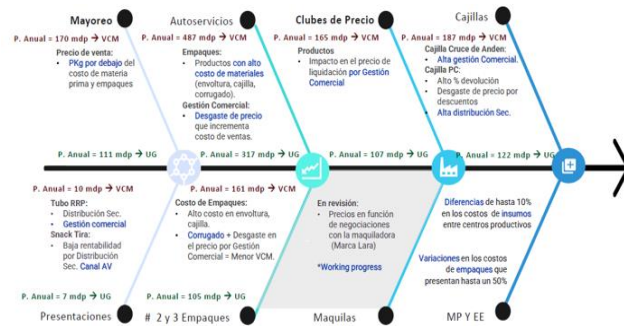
Mayoreo

P. Anual = 170 mdp → VCM

Precio de venta:
• PKg por debajo del costo de materia prima y empaques

Autoservicios

P. Anual = 487 mdp → VCM

Empaques:
• Productos con alto costo de materiales (envoltura, cajilla, corrugado).

Gestión Comercial:
• Desgaste de precio que incrementa costo de ventas.

Clubes de Precio

P. Anual = 165 mdp → VCM

Productos
• Impacto en el precio de liquidación por Gestión Comercial

Cajillas

P. Anual = 187 mdp → VCM

Cajilla Cruce de Anden:
• Alta gestión Comercial.

Cajilla PC:
• Alto % devolución
• Desgaste de precio por descuentos
• Alta distribución Sec.

P. Anual = 111 mdp → UG

P. Anual = 317 mdp → UG

P. Anual = 107 mdp → UG

P. Anual = 122 mdp → UG

P. Anual = 10 mdp → VCM

Tubo RRP:
• Distribución Sec.
• Gestión comercial

Snack Tira:
• Baja rentabilidad por Distribución Sec. Canal AV

P. Anual = 161 mdp → VCM

Costo de Empaques:
• Alto costo en envoltura, cajilla.
• Corrugado + Desgaste en el precio por Gestión Comercial = Menor VCM.

En revisión:
• Precios en función de negociaciones con la maquiladora (Marca Lara)

*Working progress

Diferencias de hasta 10% en los costos de insumos entre centros productivos

Variaciones en los costos de empaques que presentan hasta un 50%

P. Anual = 7 mdp → UG

P. Anual = 105 mdp → UG

Presentaciones

# 2 y 3 Empaques

Maquilas

MP Y EE